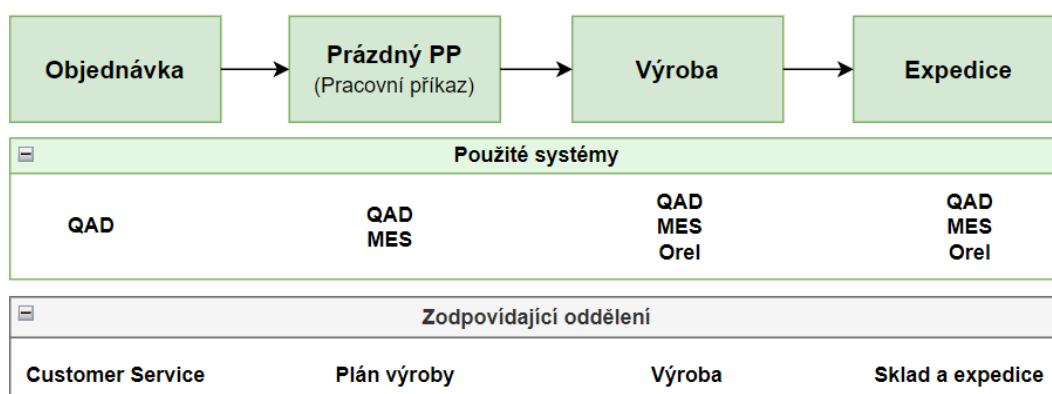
Objednávka

Prázdný PP
(Pracovní příkaz)

Výroba

Expedice

Použité systémy

| QAD | QAD MES | QAD MES Orel | QAD MES Orel |
|---|---|---|---|

Zodpovídající oddělení

| Customer Service | Plán výroby | Výroba | Sklad a expedice |
|---|---|---|---|